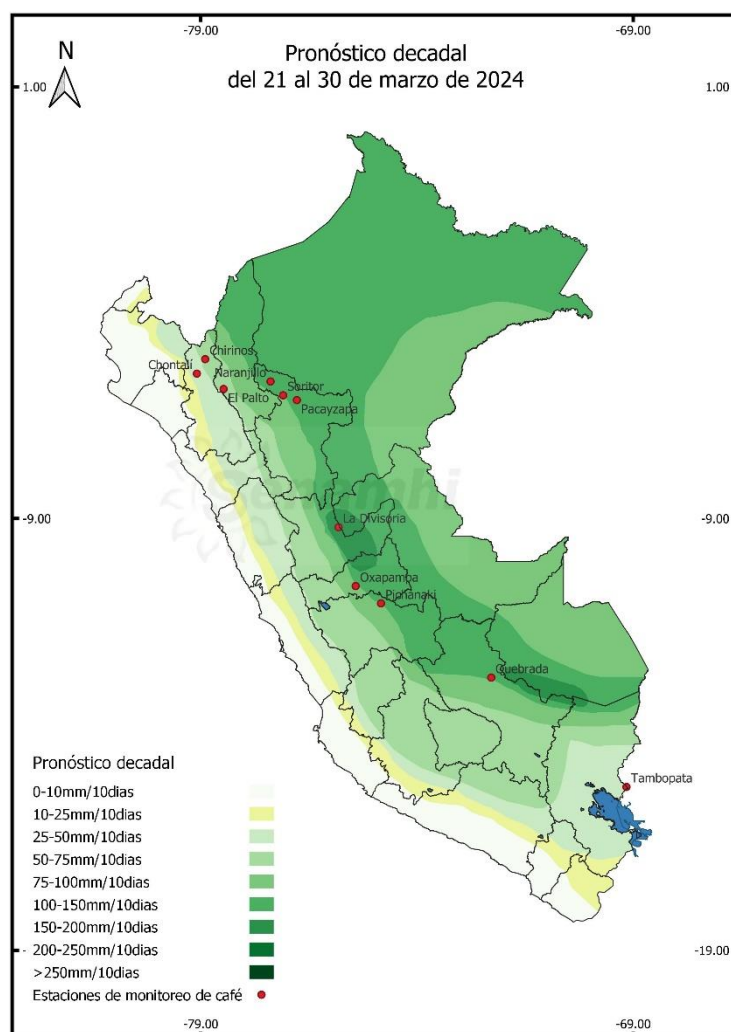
-79.00
-69.00

N

1.00
1.00

Pronóstico decadal
del 21 al 30 de marzo de 2024

Chirinos
Chontalí
Naranjillo
Soritor
El Palto
Pacayzapa

senamhi

-9.00
La Divisoria
-9.00

Oxapampa
Pichanaki

Quebrada

Tambopata

Pronóstico decadal
0-10mm/10dias
10-25mm/10dias
25-50mm/10dias
50-75mm/10dias
75-100mm/10dias
100-150mm/10dias
150-200mm/10dias
200-250mm/10dias
>250mm/10dias
Estaciones de monitoreo de café

-19.00

-79.00
-69.00